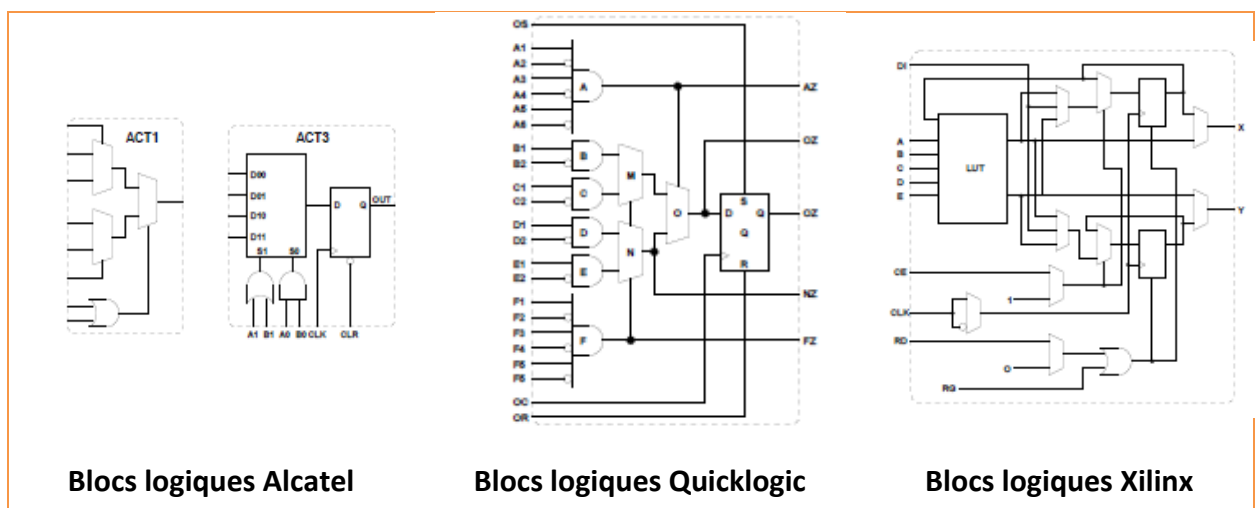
ACT1

ACT3

D00
D01
D10
D11
S1 S0
D Q OUT
A1 B1 A0 B0 CLK CLR

OS
A1
A2
A3
A4
A5
A6
A
B1
B2
B
C1
C2
C
D1
D2
D
E1
E2
E
F1
F2
F3
F4
F5
F6
F
M
N
O
S
D Q
Q
R
AZ
OZ
QZ
NZ
FZ
QC
QR

DI
A
B
C
D
E
LUT
X
Y
CE
1
CLK
RD
0
RG

Blocs logiques Alcatel

Blocs logiques Quicklogic

Blocs logiques Xilinx